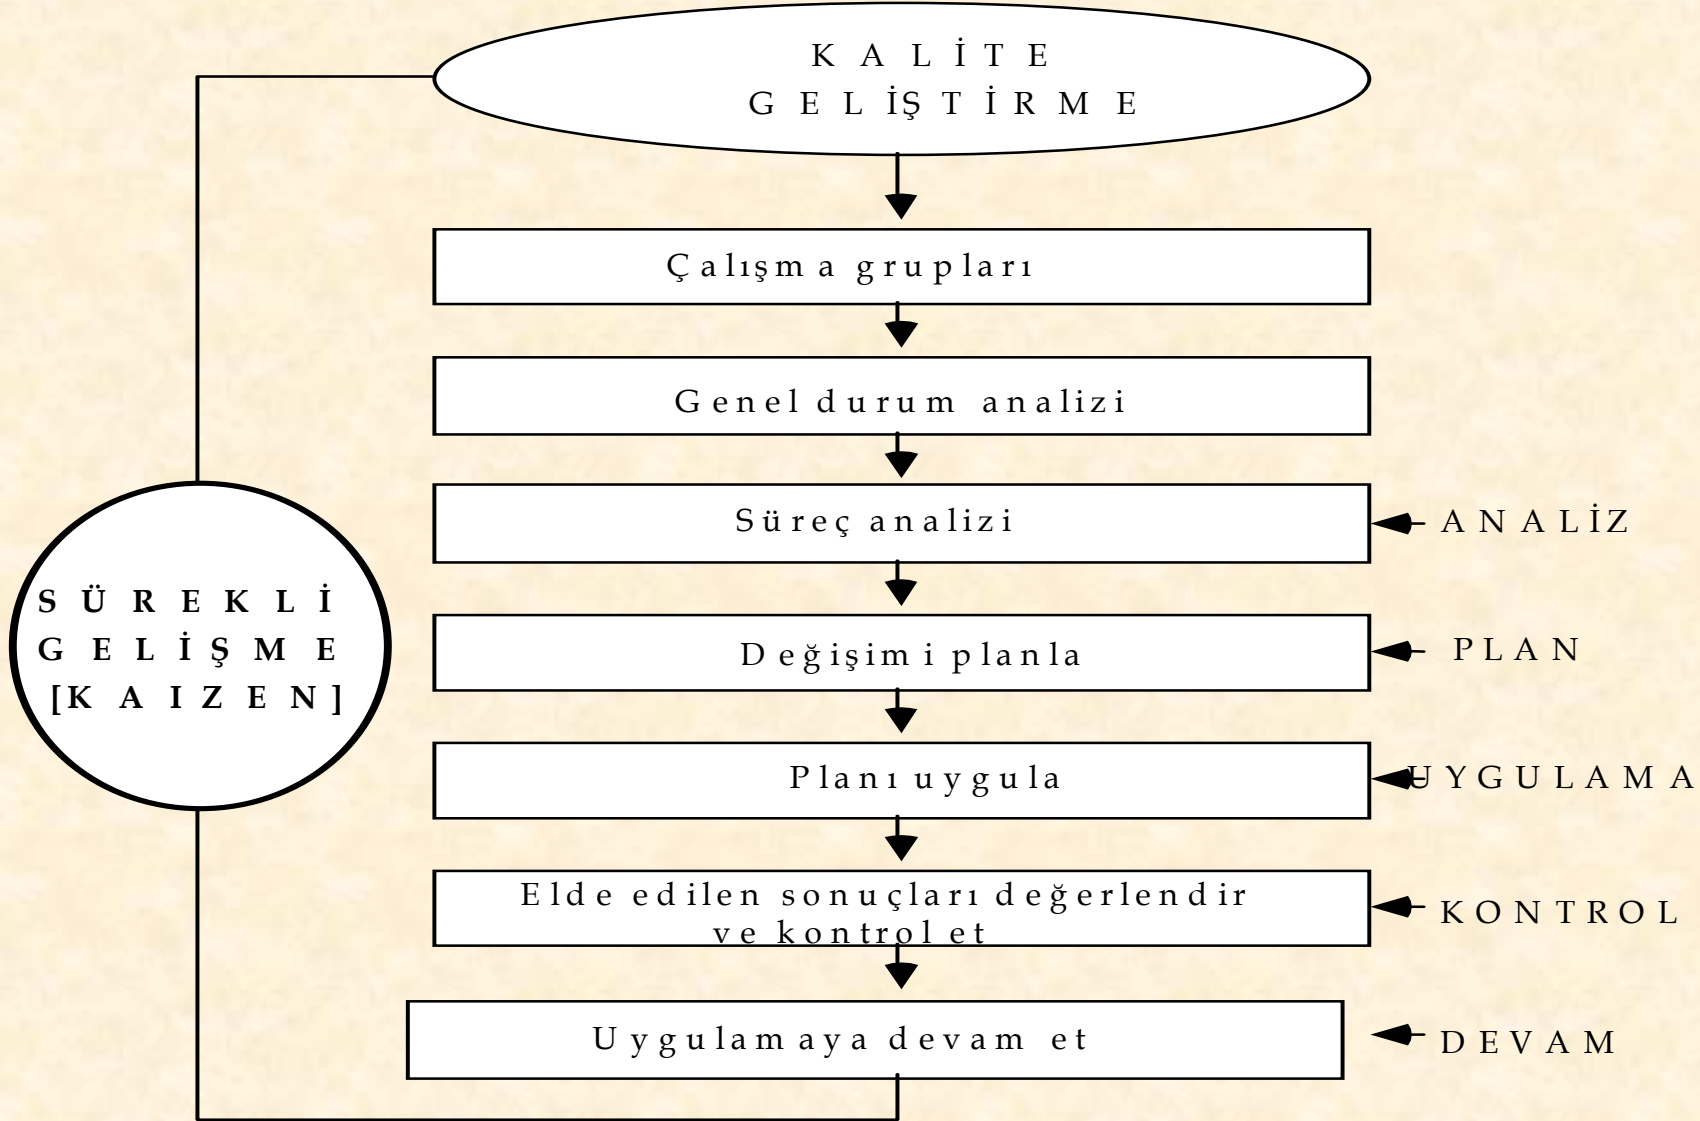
KALİTE GELİŞTİRME

Çalışma grupları

Genel durum analizi

Süreç analizi

ANALİZ

Değişimi planla

PLAN

Planı uygula

UYGULAMA

Elde edilen sonuçları değerlendir ve kontrol et

KONTROL

Uygulamaya devam et

DEVAM

SÜREKLİ GELİŞME [KAIZEN]